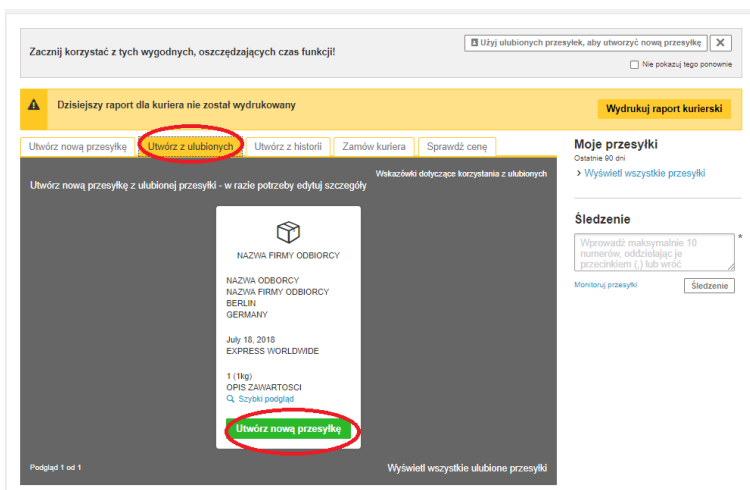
Zacznij korzystać z tych wygodnych, oszczędzających czas funkcji!

Użyj ulubionych przesyłek, aby utworzyć nową przesyłkę

✕

Nie pokazuj tego ponownie

Dzisiejszy raport dla kuriera nie został wydrukowany

Wydrukuj raport kurierski

Utwórz nową przesyłkę | Utwórz z ulubionych | Utwórz z historii | Zamów kuriera | Sprawdź cenę

Wskazówki dotyczące korzystania z ulubionych

Utwórz nową przesyłkę z ulubionej przesyłki - w razie potrzeby edytuj szczegóły

NAZWA FIRMY ODBIORCY

NAZWA ODBORCY
NAZWA FIRMY ODBIORCY
BERLIN
GERMANY

July 18, 2018
EXPRESS WORLDWIDE

1 (1kg)
OPIS ZAWARTOSCI
Szybki podgląd

Utwórz nową przesyłkę

Podgląd 1 od 1

Wyświetl wszystkie ulubione przesyłki

Moje przesyłki
Ostatnie 90 dni
Wyświetl wszystkie przesyłki

Śledzenie
Wprowadź maksymalnie 10 numerów, oddzielając je przecinkiem (,) lub wróć
*
Monitoruj przesyłki
Śledzenie